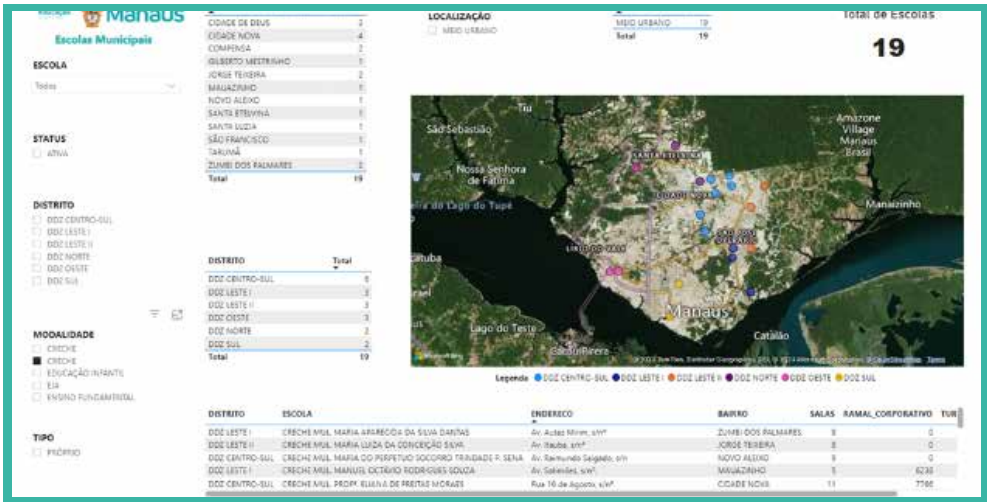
Educação Manaus
Escolas Municipais

ESCOLA
Todos

STATUS
ATIVA

DISTRITO
DDZ CENTRO-SUL
DDZ LESTE I
DDZ LESTE II
DDZ NORTE
DDZ OESTE
DDZ SUL

MODALIDADE
CRECHE
CRECHE
EDUCAÇÃO INFANTIL
EJA
ENSINO FUNDAMENTAL

TIPO
PRÓPRIO

| | |
|---|---|
| CIDADE DE DEUS | 2 |
| CIDADE NOVA | 4 |
| COMPENSA | 2 |
| GILBERTO MESTRINHO | 1 |
| JORGE TEIXEIRA | 1 |
| MAUAZINHO | 1 |
| NOVO ALEIXO | 1 |
| SANTA ETELVINA | 1 |
| SANTA LUZIA | 1 |
| SÃO FRANCISCO | 1 |
| TARUMÃ | 1 |
| ZUMBI DOS PALMARES | 2 |
| Total | 19 |

LOCALIZAÇÃO
MEIO URBANO

| | |
|---|---|
| MEIO URBANO | 19 |
| Total | 19 |

Total de Escolas
19

| DISTRITO | Total |
|---|---|
| DDZ CENTRO-SUL | 6 |
| DDZ LESTE I | 3 |
| DDZ LESTE II | 3 |
| DDZ OESTE | 3 |
| DDZ NORTE | 2 |
| DDZ SUL | 2 |
| Total | 19 |

Tiu
São Sebastião
Nossa Senhora de Fátima
Lago do Tupé
Catuba
Lago do Teste
Manaus
Amazone Village Manaus Brasil
Manaizinho
Catalão
SANTA ETELVINA
ZUMBI DOS PALMARES
Microsoft Bing
© 2024 TomTom, Earthstar Geographics © 2024 Microsoft Corporation Terms

Legenda DDZ CENTRO-SUL DDZ LESTE I DDZ LESTE II DDZ NORTE DDZ OESTE DDZ SUL

| DISTRITO | ESCOLA | ENDERECO | BAIRRO | SALAS | RAMAL_CORPORATIVO | TUR |
|---|---|---|---|---|---|---|
| DDZ LESTE I | CRECHE MUL. MARIA APARECIDA DA SILVA DANTAS | Av. Autaz Mirim, s/nº | ZUMBI DOS PALMARES | 8 | 0 | |
| DDZ LESTE I | CRECHE MUL. MARIA LUIZA DA CONCEIÇÃO SILVA | Av. Itaúba, s/nº | JORGE TEIXEIRA | 8 | 0 | |
| DDZ CENTRO-SUL | CRECHE MUL. MARIA DO PERPETUO SOCORRO TRINDADE F. SENA | Av. Raimundo Salgado, s/n | NOVO ALEIXO | 8 | 0 | |
| DDZ LESTE I | CRECHE MUL. MANUEL OCTÁVIO RODRIGUES SOUZA | Av. Solimões, s/nº | MAUAZINHO | 5 | 6230 | |
| DDZ CENTRO-SUL | CRECHE MUL. PROFª. ELIANA DE FREITAS MORAES | Rua 16 de Agosto, s/nº | CIDADE NOVA | 11 | 7760 | |